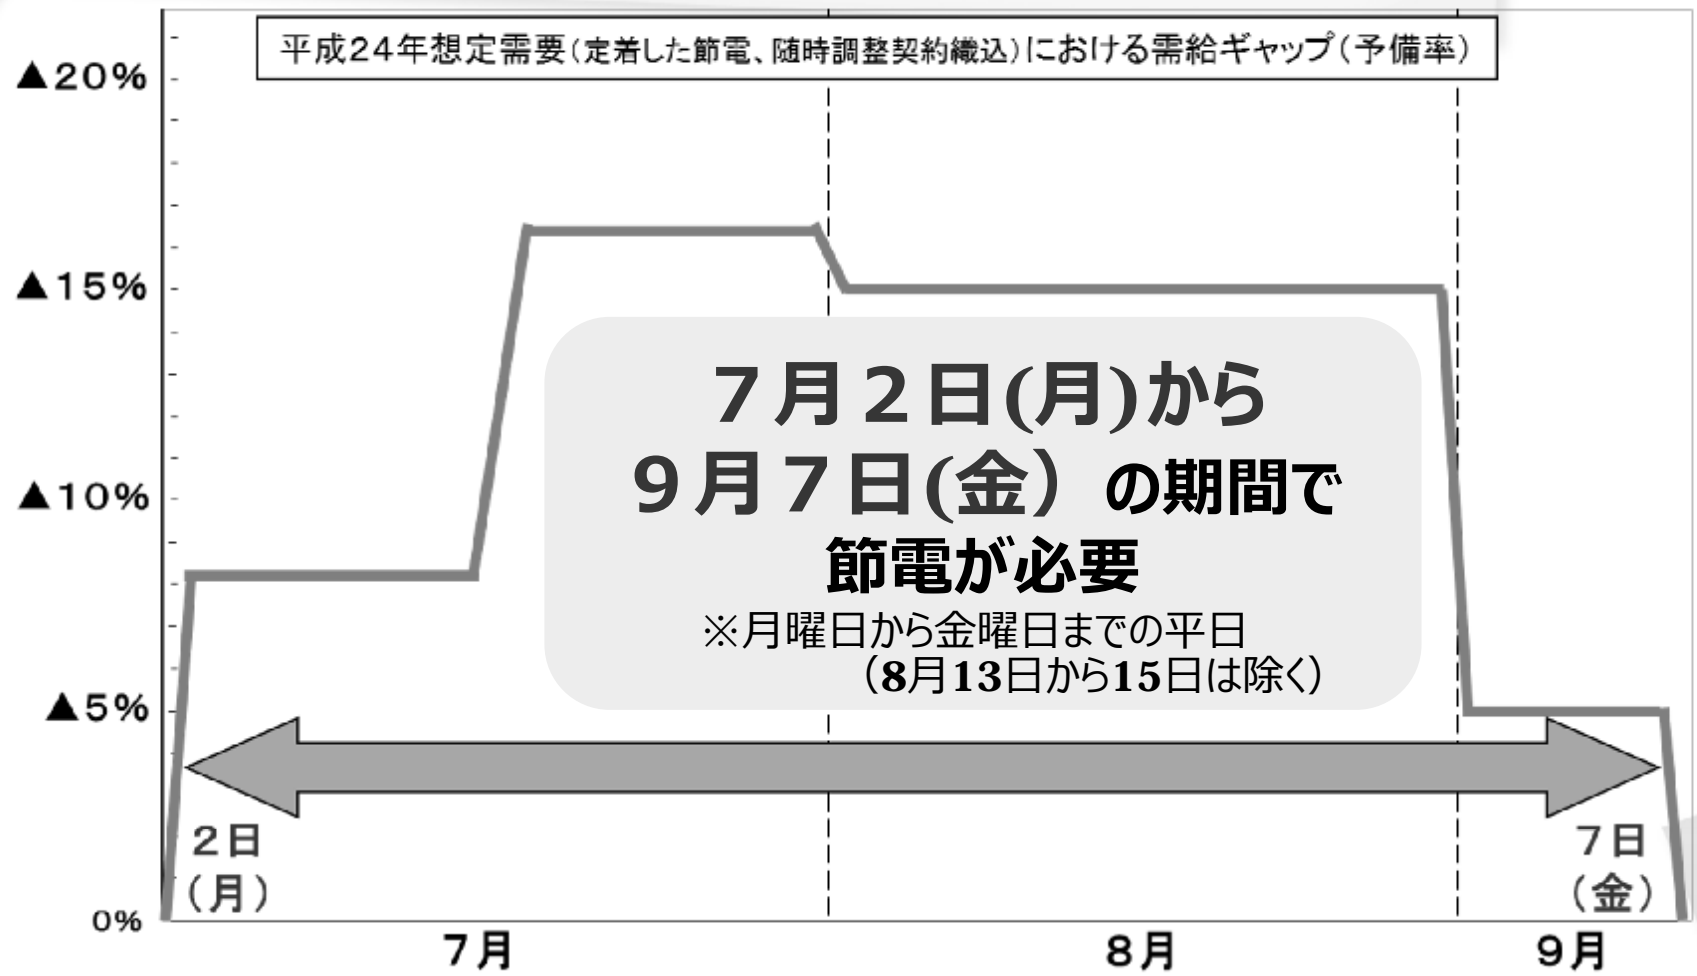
平成24年想定需要（定着した節電、随時調整契約織込）における需給ギャップ（予備率）

▲20%

▲15%

▲10%

▲5%

0%

7月２日(月)から
９月７日(金）の期間で
節電が必要
※月曜日から金曜日までの平日
（8月13日から15日は除く）

２日
（月）

７日
（金）

7月

8月

9月